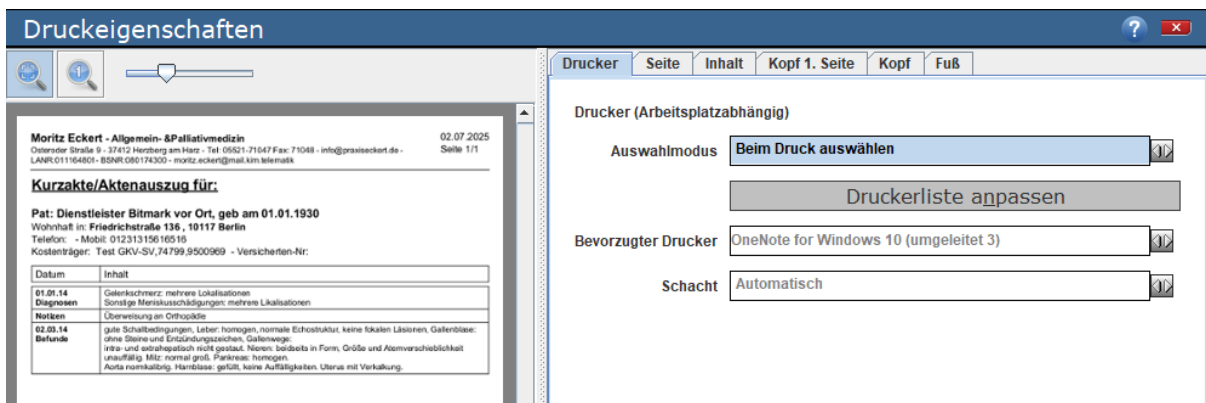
Druckeigenschaften

Moritz Eckert - Allgemein- &Palliativmedizin
Osteroder Straße 9 - 37412 Herzberg am Harz - Tel: 05521-71047 Fax: 71048 - info@praxiseckert.de - LANR:011164801 - BSNR:080174300 - moritz.eckert@mail.kim.telematik

02.07.2025
Seite 1/1

Kurzakte/Aktenauszug für:

Pat: Dienstleister Bitmark vor Ort, geb am 01.01.1930
Wohnhaft in: Friedrichstraße 136 , 10117 Berlin
Telefon: - Mobil: 01231315616516
Kostenträger: Test GKV-SV,74799,9500969 - Versicherten-Nr:

| Datum | Inhalt |
|---|---|
| 01.01.14 Diagnosen | Gelenkschmerz: mehrere Lokalisationen Sonstige Meniskusschädigungen: mehrere Lokalisationen |
| Notizen | Überweisung an Orthopädie |
| 02.03.14 Befunde | gute Schallbedingungen, Leber: homogen, normale Echostruktur, keine fokalen Läsionen, Gallenblase: ohne Steine und Entzündungszeichen, Gallenwege: intra- und extrahepatisch nicht gestaut. Nieren: beidseits in Form, Größe und Atemverschieblichkeit unauffällig. Milz: normal groß. Pankreas: homogen. Aorta normkalibrig. Harnblase: gefüllt, keine Auffälligkeiten. Uterus mit Verkalkung. |

Drucker | Seite | Inhalt | Kopf 1. Seite | Kopf | Fuß

Drucker (Arbeitsplatzabhängig)

Auswahlmodus | Beim Druck auswählen

Druckerliste anpassen

Bevorzugter Drucker | OneNote for Windows 10 (umgeleitet 3)

Schacht | Automatisch